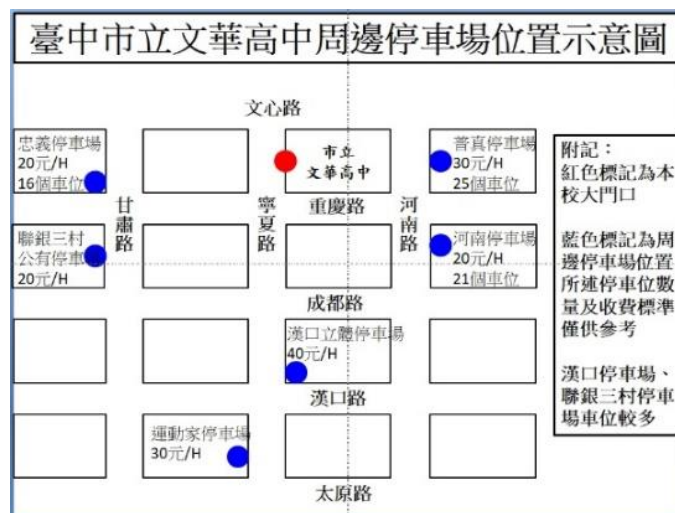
臺中市立文華高中周邊停車場位置示意圖

文心路

忠義停車場
20元/H
16個車位

市立
文華高中

菁真停車場
30元/H
25個車位

甘肅路

寧夏路

重慶路

河南路

聯銀三村公有停車場
20元/H

河南停車場
20元/H
21個車位

成都路

漢口立體停車場
40元/H

漢口路

運動家停車場
30元/H

太原路

附記：
紅色標記為本校大門口

藍色標記為周邊停車場位置所述停車位數量及收費標準僅供參考

漢口停車場、聯銀三村停車場車位較多